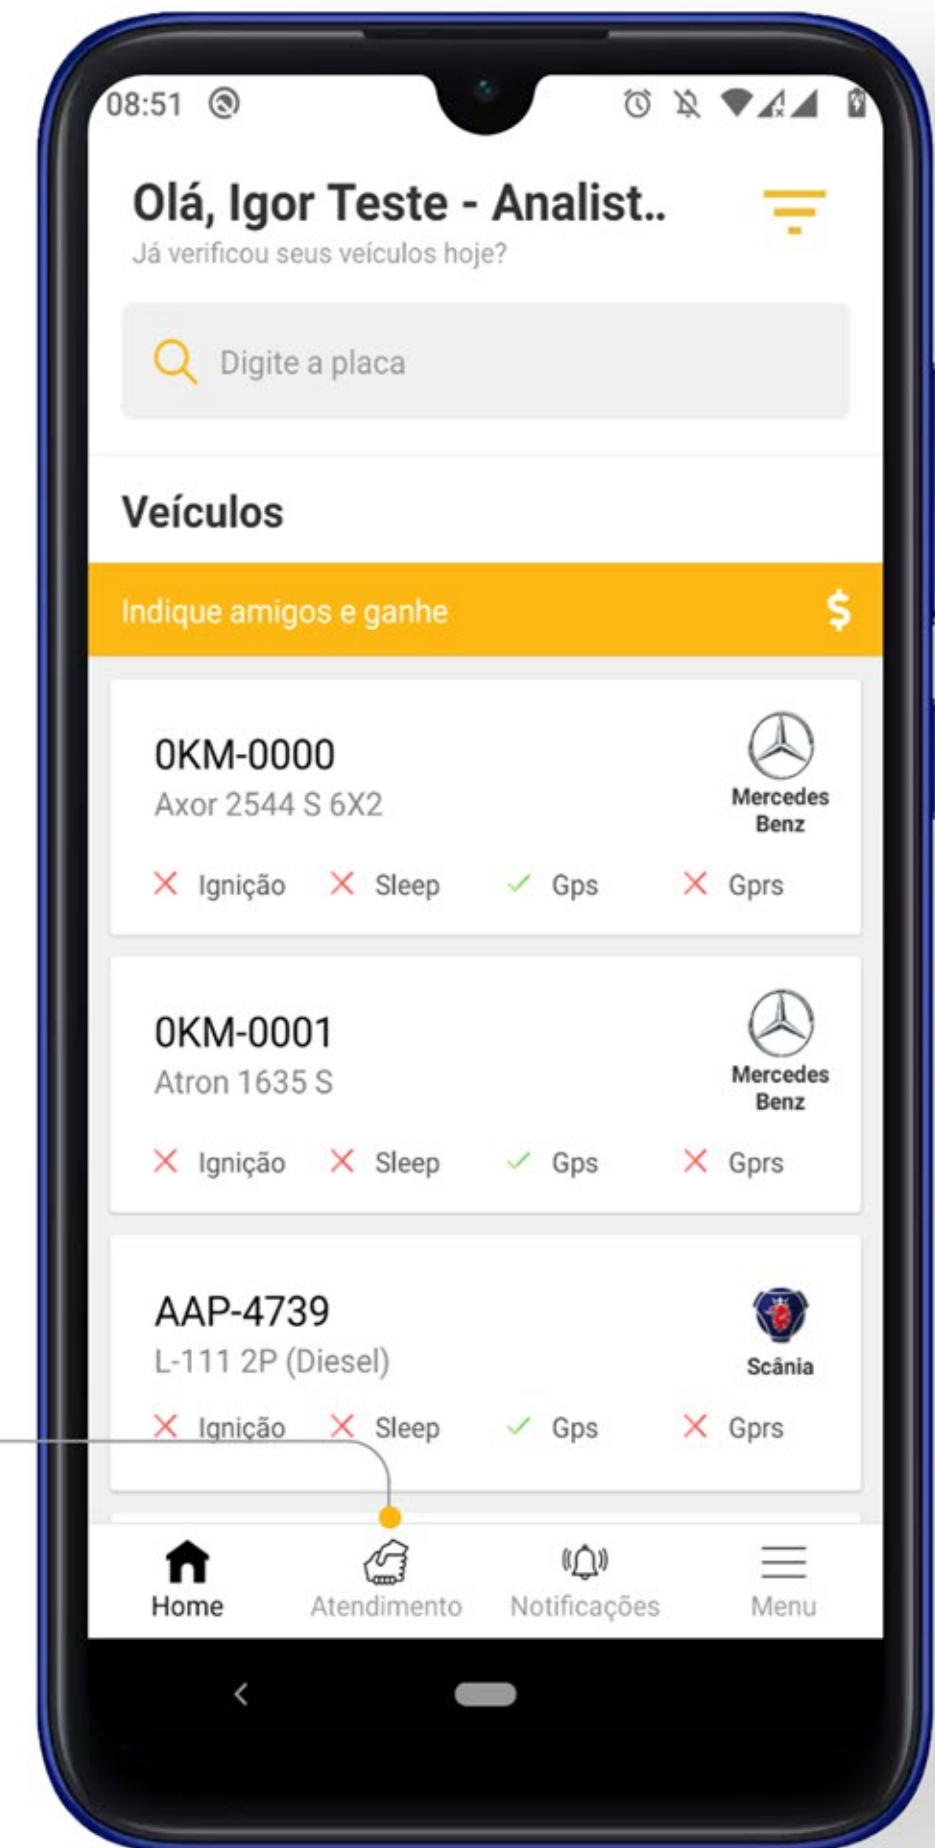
08:51

Olá, Igor Teste - Analist..

Já verificou seus veículos hoje?

Digite a placa

Veículos

Indique amigos e ganhe $

0KM-0000
Axor 2544 S 6X2
Mercedes Benz
Ignição Sleep Gps Gprs

0KM-0001
Atron 1635 S
Mercedes Benz
Ignição Sleep Gps Gprs

AAP-4739
L-111 2P (Diesel)
Scânia
Ignição Sleep Gps Gprs

Home Atendimento Notificações Menu